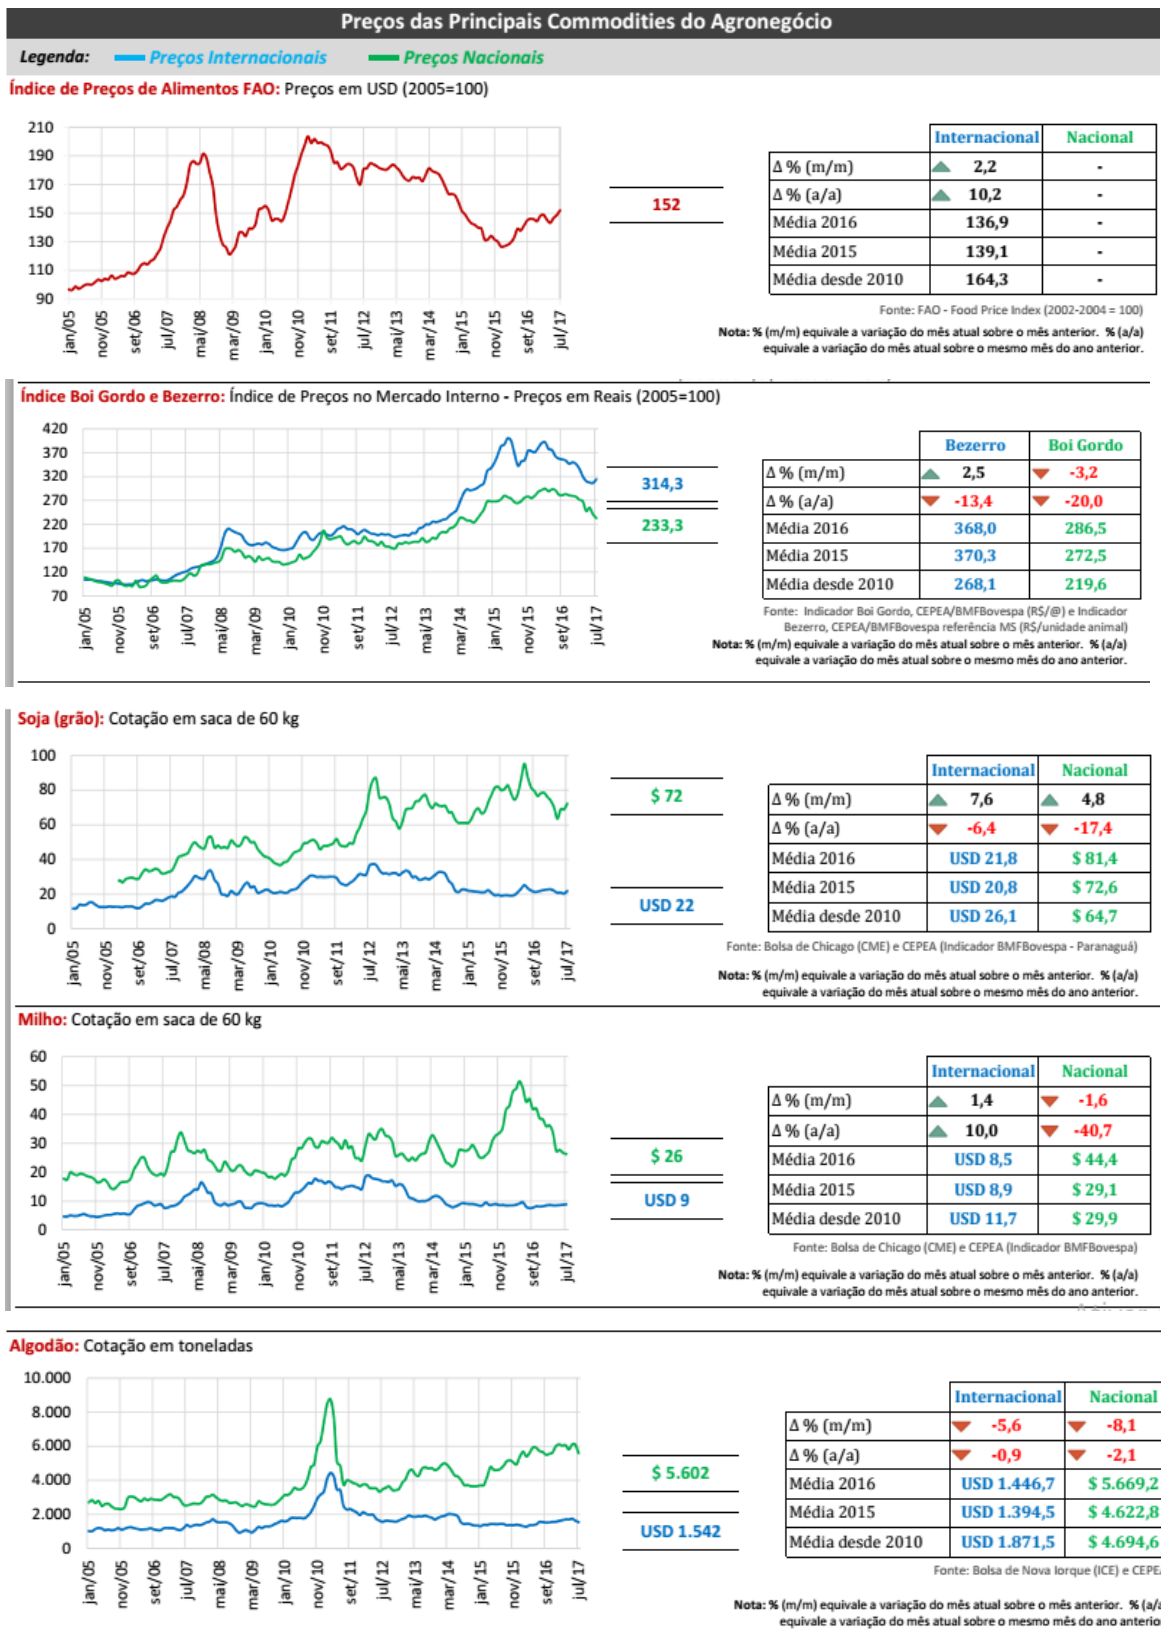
Preços das Principais Commodities do Agronegócio

Legenda: Preços Internacionais Preços Nacionais

Índice de Preços de Alimentos FAO: Preços em USD (2005=100)

210 190 170 150 130 110 90

jan/05 nov/05 set/06 jul/07 mai/08 mar/09 jan/10 nov/10 set/11 jul/12 mai/13 mar/14 jan/15 nov/15 set/16 jul/17

152

| | Internacional | Nacional |
|---|---|---|
| Δ % (m/m) | 2,2 | - |
| Δ % (a/a) | 10,2 | - |
| Média 2016 | 136,9 | - |
| Média 2015 | 139,1 | - |
| Média desde 2010 | 164,3 | - |

Fonte: FAO - Food Price Index (2002-2004 = 100)

Nota: % (m/m) equivale a variação do mês atual sobre o mês anterior. % (a/a) equivale a variação do mês atual sobre o mesmo mês do ano anterior.

Índice Boi Gordo e Bezerro: Índice de Preços no Mercado Interno - Preços em Reais (2005=100)

420 370 320 270 220 170 120 70

jan/05 nov/05 set/06 jul/07 mai/08 mar/09 jan/10 nov/10 set/11 jul/12 mai/13 mar/14 jan/15 nov/15 set/16 jul/17

314,3

233,3

| | Bezerro | Boi Gordo |
|---|---|---|
| Δ % (m/m) | 2,5 | -3,2 |
| Δ % (a/a) | -13,4 | -20,0 |
| Média 2016 | 368,0 | 286,5 |
| Média 2015 | 370,3 | 272,5 |
| Média desde 2010 | 268,1 | 219,6 |

Fonte: Indicador Boi Gordo, CEPEA/BMFBovespa (R$/@) e Indicador Bezerro, CEPEA/BMFBovespa referência MS (R$/unidade animal)

Nota: % (m/m) equivale a variação do mês atual sobre o mês anterior. % (a/a) equivale a variação do mês atual sobre o mesmo mês do ano anterior.

Soja (grão): Cotação em saca de 60 kg

100 80 60 40 20 0

jan/05 nov/05 set/06 jul/07 mai/08 mar/09 jan/10 nov/10 set/11 jul/12 mai/13 mar/14 jan/15 nov/15 set/16 jul/17

$ 72

USD 22

| | Internacional | Nacional |
|---|---|---|
| Δ % (m/m) | 7,6 | 4,8 |
| Δ % (a/a) | -6,4 | -17,4 |
| Média 2016 | USD 21,8 | $ 81,4 |
| Média 2015 | USD 20,8 | $ 72,6 |
| Média desde 2010 | USD 26,1 | $ 64,7 |

Fonte: Bolsa de Chicago (CME) e CEPEA (Indicador BMFBovespa - Paranaguá)

Nota: % (m/m) equivale a variação do mês atual sobre o mês anterior. % (a/a) equivale a variação do mês atual sobre o mesmo mês do ano anterior.

Milho: Cotação em saca de 60 kg

60 50 40 30 20 10 0

jan/05 nov/05 set/06 jul/07 mai/08 mar/09 jan/10 nov/10 set/11 jul/12 mai/13 mar/14 jan/15 nov/15 set/16 jul/17

$ 26

USD 9

| | Internacional | Nacional |
|---|---|---|
| Δ % (m/m) | 1,4 | -1,6 |
| Δ % (a/a) | 10,0 | -40,7 |
| Média 2016 | USD 8,5 | $ 44,4 |
| Média 2015 | USD 8,9 | $ 29,1 |
| Média desde 2010 | USD 11,7 | $ 29,9 |

Fonte: Bolsa de Chicago (CME) e CEPEA (Indicador BMFBovespa)

Nota: % (m/m) equivale a variação do mês atual sobre o mês anterior. % (a/a) equivale a variação do mês atual sobre o mesmo mês do ano anterior.

Algodão: Cotação em toneladas

10.000 8.000 6.000 4.000 2.000 0

jan/05 nov/05 set/06 jul/07 mai/08 mar/09 jan/10 nov/10 set/11 jul/12 mai/13 mar/14 jan/15 nov/15 set/16 jul/17

$ 5.602

USD 1.542

| | Internacional | Nacional |
|---|---|---|
| Δ % (m/m) | -5,6 | -8,1 |
| Δ % (a/a) | -0,9 | -2,1 |
| Média 2016 | USD 1.446,7 | $ 5.669,2 |
| Média 2015 | USD 1.394,5 | $ 4.622,8 |
| Média desde 2010 | USD 1.871,5 | $ 4.694,6 |

Fonte: Bolsa de Nova Iorque (ICE) e CEPE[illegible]

Nota: % (m/m) equivale a variação do mês atual sobre o mês anterior. % (a/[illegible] equivale a variação do mês atual sobre o mesmo mês do ano anterio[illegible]